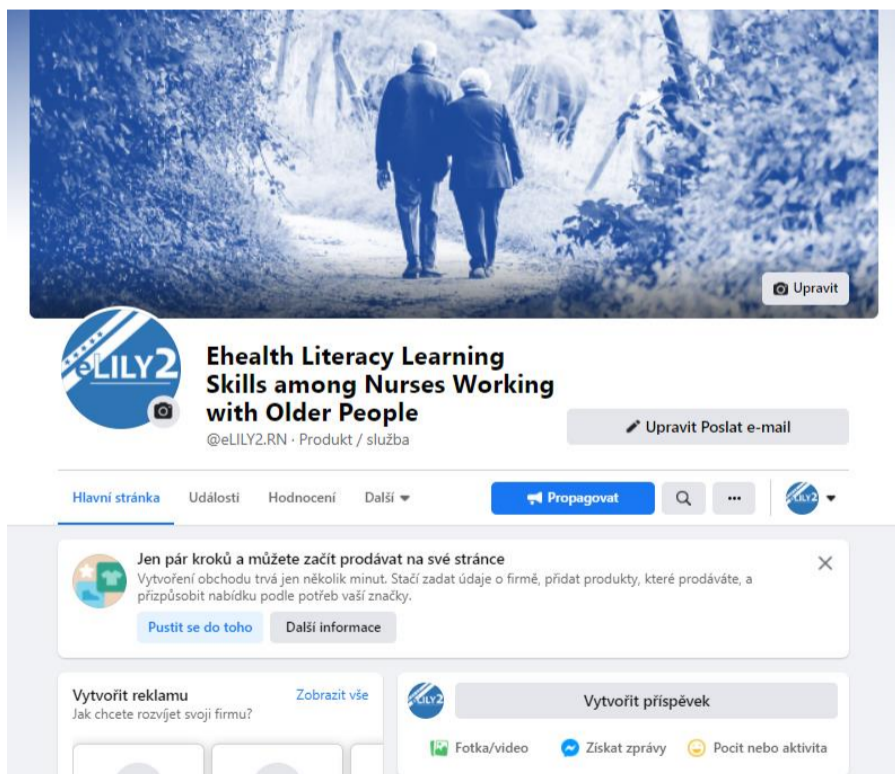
Upravit

eLILY2

Ehealth Literacy Learning Skills among Nurses Working with Older People

@eLILY2.RN · Produkt / služba

Upravit Poslat e-mail

Hlavní stránka Události Hodnocení Další

Propagovat

Jen pár kroků a můžete začít prodávat na své stránce

Vytvoření obchodu trvá jen několik minut. Stačí zadat údaje o firmě, přidat produkty, které prodáváte, a přizpůsobit nabídku podle potřeb vaší značky.

Pustit se do toho Další informace

Vytvořit reklamu Zobrazit vše

Jak chcete rozvíjet svoji firmu?

Vytvořit příspěvek

Fotka/video Získat zprávy Pocit nebo aktivita